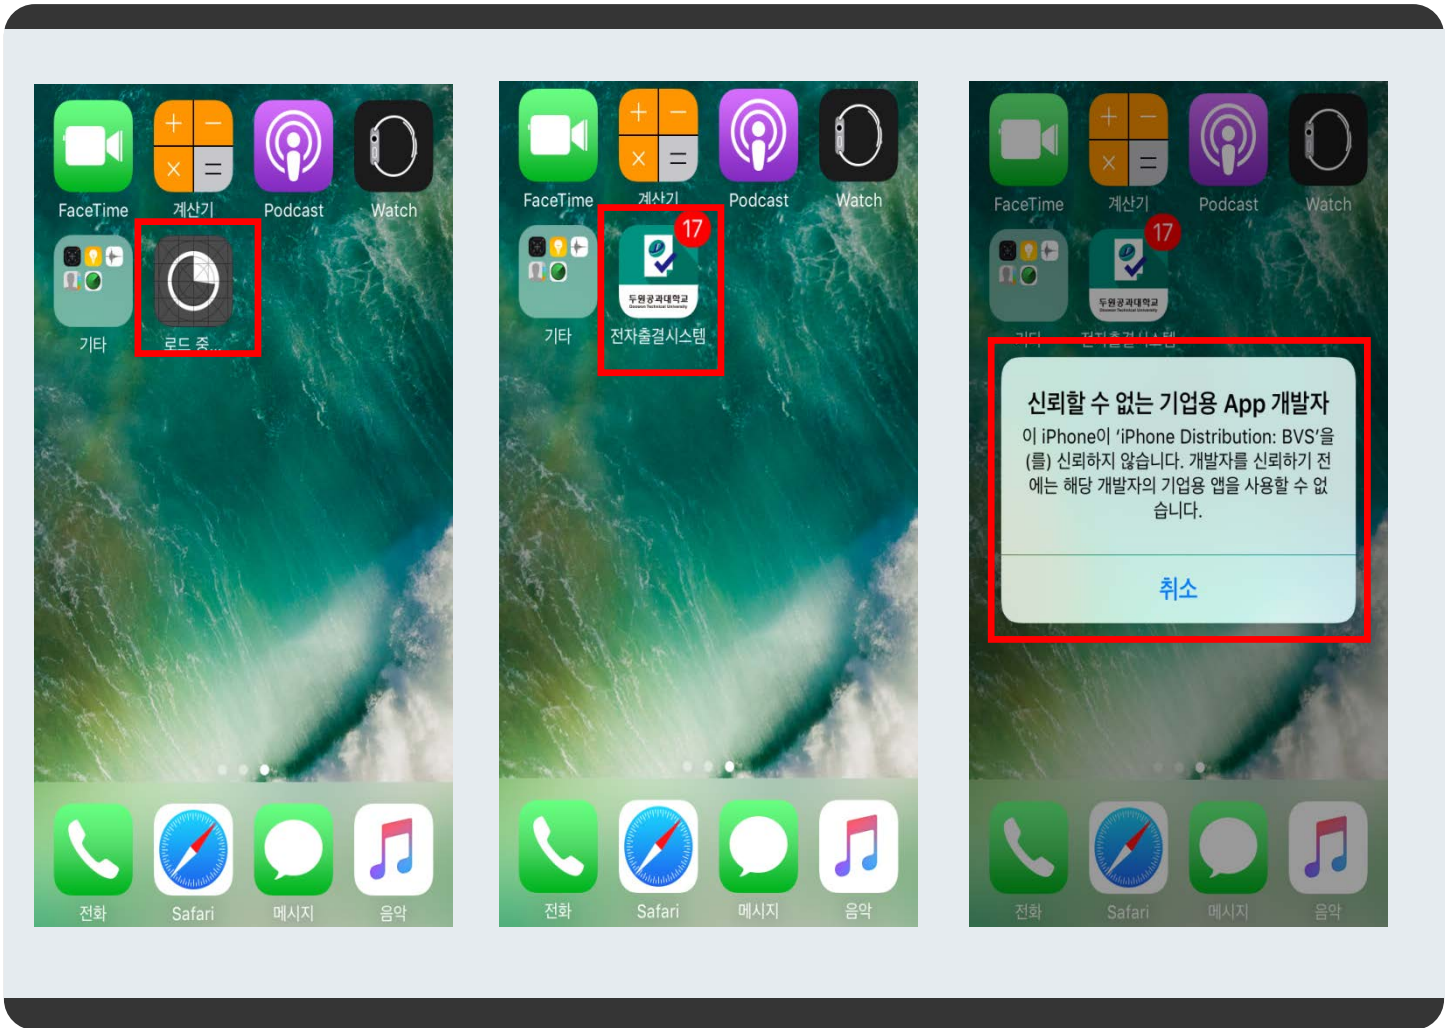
FaceTime 계산기 Podcast Watch

기타 로드 중...

전화 Safari 메시지 음악

FaceTime 계산기 Podcast Watch

기타

17
두원공과대학교
전자출결시스템

전화 Safari 메시지 음악

FaceTime 계산기 Podcast Watch

17
두원공과대학교

신뢰할 수 없는 기업용 App 개발자

이 iPhone이 'iPhone Distribution: BVS'을(를) 신뢰하지 않습니다. 개발자를 신뢰하기 전에는 해당 개발자의 기업용 앱을 사용할 수 없습니다.

취소

전화 Safari 메시지 음악